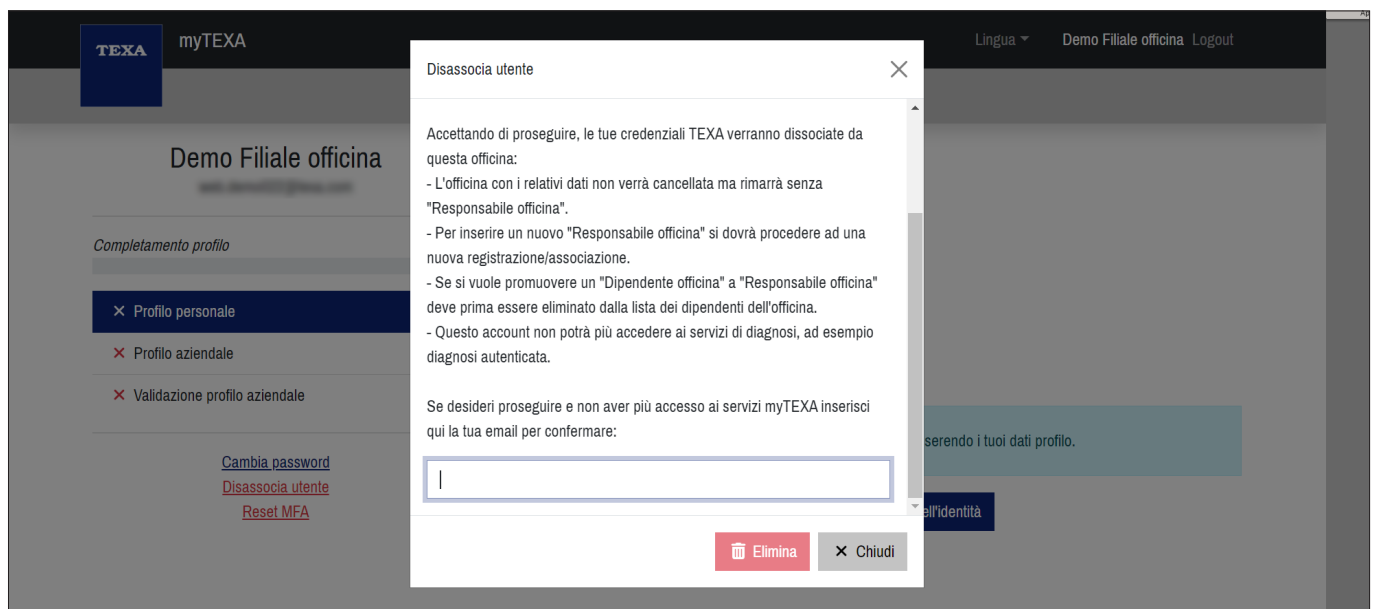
TEXA myTEXA

Lingua Demo Filiale officina Logout

Demo Filiale officina

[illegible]

Completamento profilo

✕ Profilo personale

✕ Profilo aziendale

✕ Validazione profilo aziendale

Cambia password
Disassocia utente
Reset MFA

serendo i tuoi dati profilo.

ell'identità

Disassocia utente

Accettando di proseguire, le tue credenziali TEXA verranno dissociate da questa officina:
- L'officina con i relativi dati non verrà cancellata ma rimarrà senza "Responsabile officina".
- Per inserire un nuovo "Responsabile officina" si dovrà procedere ad una nuova registrazione/associazione.
- Se si vuole promuovere un "Dipendente officina" a "Responsabile officina" deve prima essere eliminato dalla lista dei dipendenti dell'officina.
- Questo account non potrà più accedere ai servizi di diagnosi, ad esempio diagnosi autenticata.

Se desideri proseguire e non aver più accesso ai servizi myTEXA inserisci qui la tua email per confermare:

Elimina
✕ Chiudi